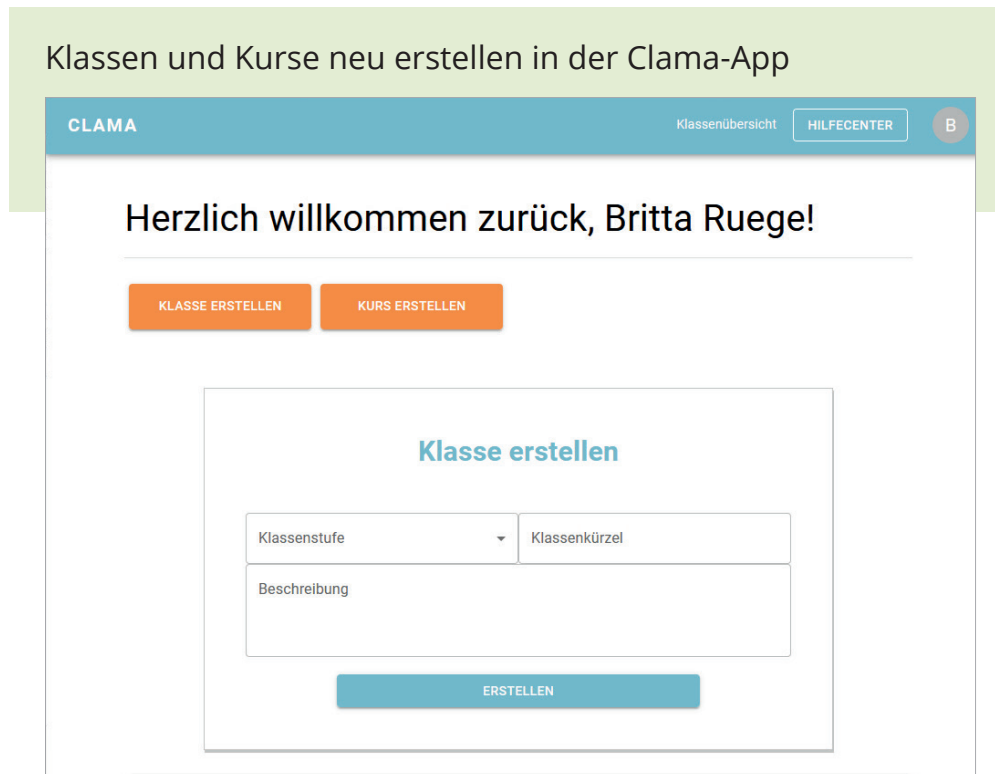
Klassen und Kurse neu erstellen in der Clama-App

CLAMA

Klassenübersicht

HILFECENTER

B

Herzlich willkommen zurück, Britta Ruege!

KLASSE ERSTELLEN

KURS ERSTELLEN

Klasse erstellen

Klassenstufe

Klassenkürzel

Beschreibung

ERSTELLEN